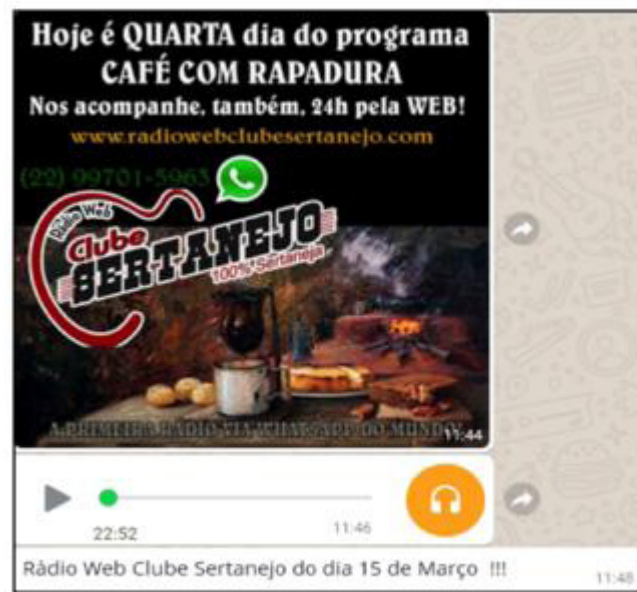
Hoje é QUARTA dia do programa
CAFÉ COM RAPADURA
Nos acompanhe, também, 24h pela WEB!
www.radiowebclubesertanejo.com

(22) 99701-5963

Rádio Web
Clube
SERTANEJO
100% Sertaneja

A PRIMEIRA RÁDIO VIA WHATSAPP DO MUNDO

11:44

22:52

11:46

Rádio Web Clube Sertanejo do dia 15 de Março !!!

11:48